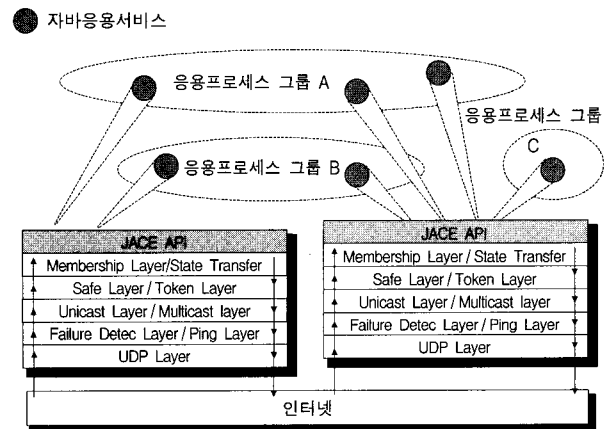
자바응용서비스

응용프로세스 그룹 A

응용프로세스 그룹

C

응용프로세스 그룹 B

JACE API

Membership Layer/State Transfer

Safe Layer / Token Layer

Unicast Layer / Multicast layer

Failure Detec Layer / Ping Layer

UDP Layer

JACE API

Membership Layer / State Transfer

Safe Layer / Token Layer

Unicast Layer / Multicast layer

Failure Detec Layer / Ping Layer

UDP Layer

인터넷